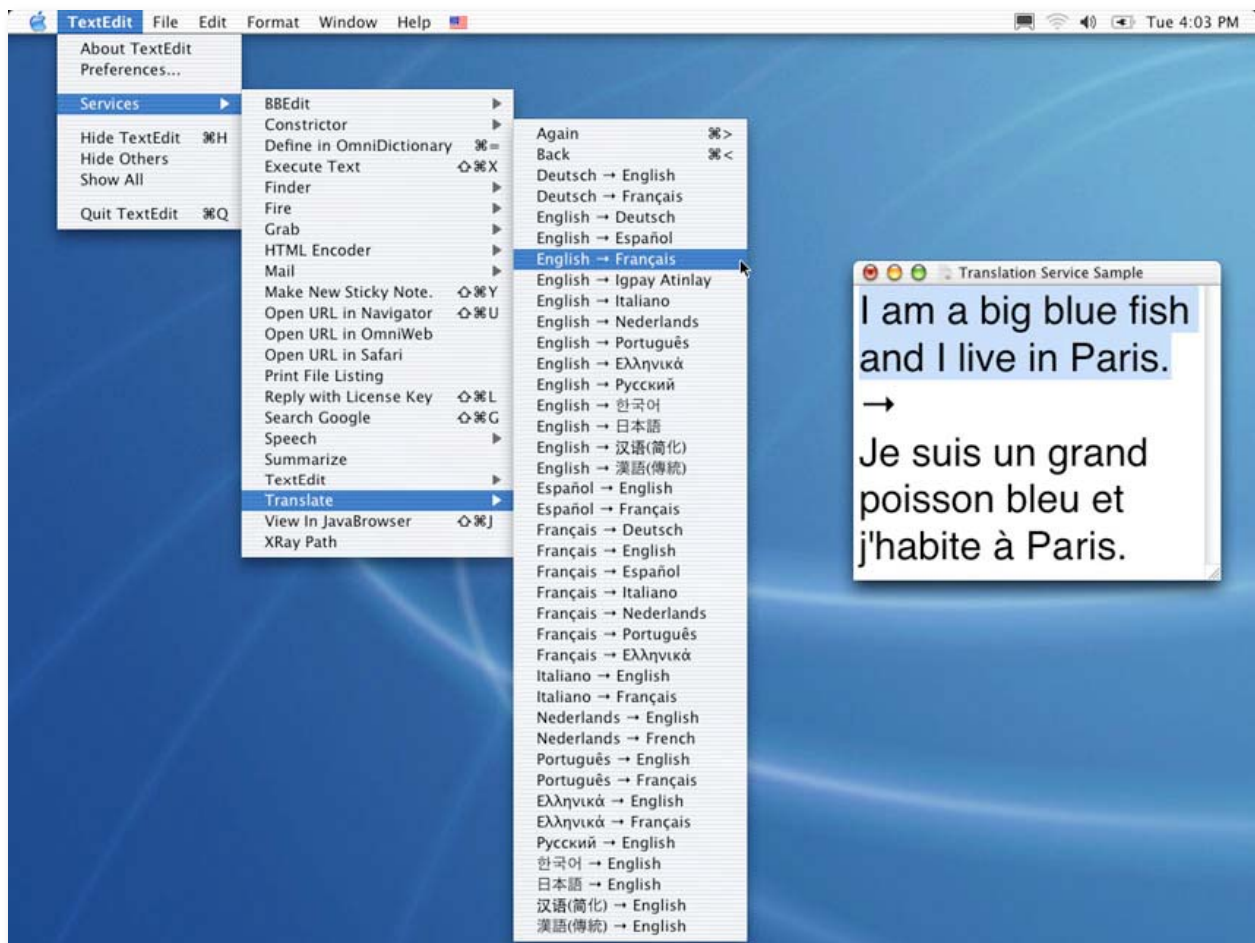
TextEdit File Edit Format Window Help

Tue 4:03 PM

About TextEdit
Preferences...

Services

Hide TextEdit ⌘H
Hide Others
Show All

Quit TextEdit ⌘Q

BBEdit
Constrictor
Define in OmniDictionary ⌘=
Execute Text ⇧⌘X
Finder
Fire
Grab
HTML Encoder
Mail
Make New Sticky Note. ⇧⌘Y
Open URL in Navigator ⇧⌘U
Open URL in OmniWeb
Open URL in Safari
Print File Listing
Reply with License Key ⇧⌘L
Search Google ⇧⌘G
Speech
Summarize
TextEdit
Translate
View In JavaBrowser ⇧⌘J
XRay Path

Again ⌘>
Back ⌘<
Deutsch → English
Deutsch → Français
English → Deutsch
English → Español
English → Français
English → Igpay Atinlay
English → Italiano
English → Nederlands
English → Português
English → Ελληνικά
English → Русский
English → 한국어
English → 日本語
English → 汉语(简化)
English → 漢語(傳統)
Español → English
Español → Français
Français → Deutsch
Français → English
Français → Español
Français → Italiano
Français → Nederlands
Français → Português
Français → Ελληνικά
Italiano → English
Italiano → Français
Nederlands → English
Nederlands → French
Português → English
Português → Français
Ελληνικά → English
Ελληνικά → Français
Русский → English
한국어 → English
日本語 → English
汉语(简化) → English
漢語(傳統) → English

Translation Service Sample

I am a big blue fish and I live in Paris.
→
Je suis un grand poisson bleu et j'habite à Paris.